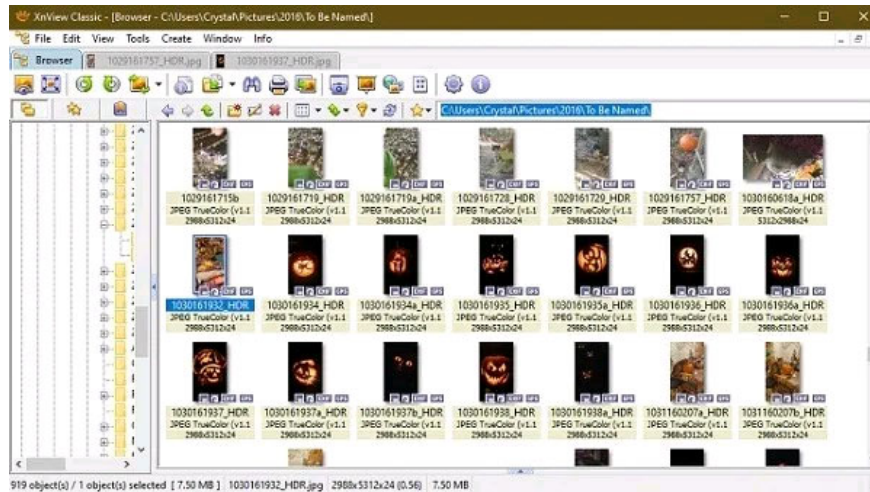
XnView Classic - [Browser - C:\Users\Crystal\Pictures\2016\To Be Named\]

File Edit View Tools Create Window Info

Browser | 1029161757_HDR.jpg | 1030161937_HDR.jpg

C:\Users\Crystal\Pictures\2016\To Be Named\

1029161715b
JPEG TrueColor (v1.1
2988x5312x24

1029161719_HDR
JPEG TrueColor (v1.1
2988x5312x24

1029161719a_HDR
JPEG TrueColor (v1.1
2988x5312x24

1029161728_HDR
JPEG TrueColor (v1.1
2988x5312x24

1029161729_HDR
JPEG TrueColor (v1.1
2988x5312x24

1029161757_HDR
JPEG TrueColor (v1.1
2988x5312x24

1030160618a_HDR
JPEG TrueColor (v1.1
5312x2988x24

1030161932_HDR
JPEG TrueColor (v1.1
2988x5312x24

1030161934_HDR
JPEG TrueColor (v1.1
2988x5312x24

1030161934a_HDR
JPEG TrueColor (v1.1
2988x5312x24

1030161935_HDR
JPEG TrueColor (v1.1
2988x5312x24

1030161935a_HDR
JPEG TrueColor (v1.1
2988x5312x24

1030161936_HDR
JPEG TrueColor (v1.1
2988x5312x24

1030161936a_HDR
JPEG TrueColor (v1.1
2988x5312x24

1030161937_HDR
JPEG TrueColor (v1.1
2988x5312x24

1030161937a_HDR
JPEG TrueColor (v1.1
2988x5312x24

1030161937b_HDR
JPEG TrueColor (v1.1
2988x5312x24

1030161938_HDR
JPEG TrueColor (v1.1
2988x5312x24

1030161938a_HDR
JPEG TrueColor (v1.1
2988x5312x24

1031160207a_HDR
JPEG TrueColor (v1.1
2988x5312x24

1031160207b_HDR
JPEG TrueColor (v1.1
2988x5312x24

919 object(s) / 1 object(s) selected [ 7.50 MB ] 1030161932_HDR.jpg 2988x5312x24 (0.56) 7.50 MB